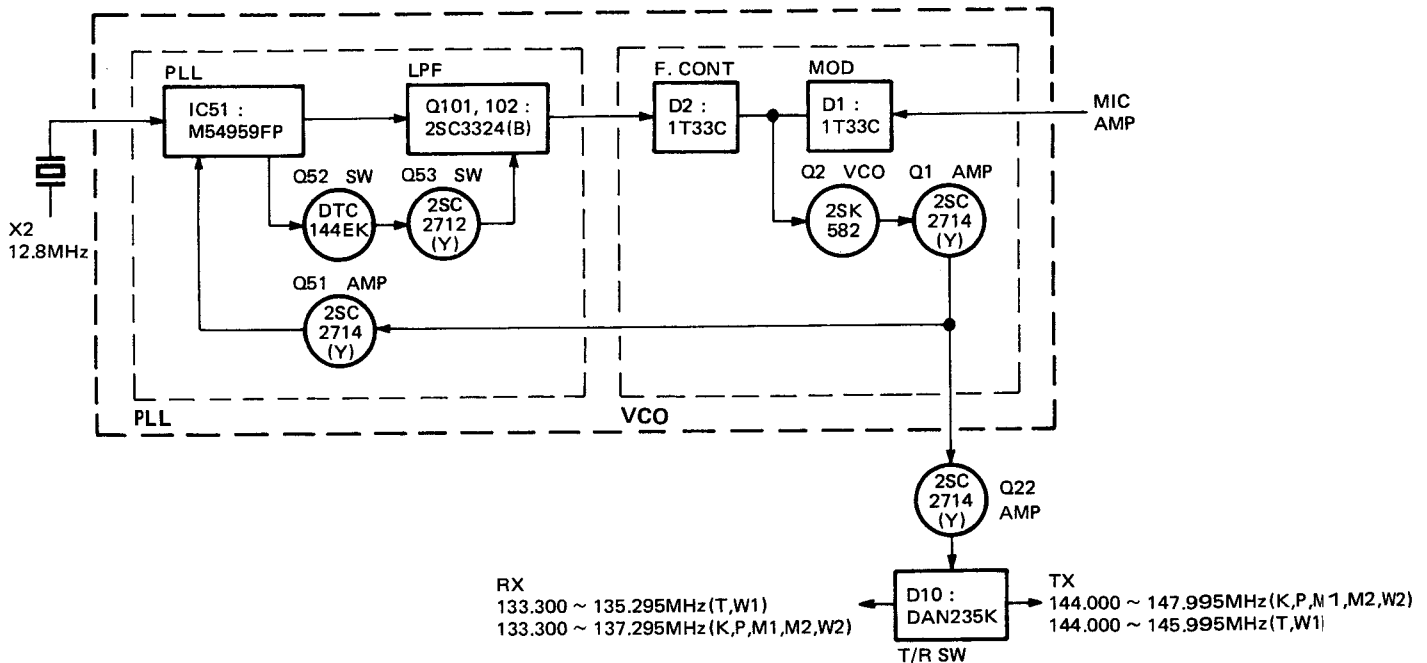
PLL

IC51 : M54959FP

LPF

Q101, 102 : 2SC3324(B)

F. CONT

D2 : 1T33C

MOD

D1 : 1T33C

MIC AMP

X2 12.8MHz

Q52 SW

DTC 144EK

Q53 SW

2SC 2712 (Y)

Q2 VCO

2SK 582

Q1 AMP

2SC 2714 (Y)

Q51 AMP

2SC 2714 (Y)

PLL

VCO

2SC 2714 (Y)

Q22 AMP

RX
133.300 ~ 135.295MHz(T,W1)
133.300 ~ 137.295MHz(K,P,M1,M2,W2)

D10 : DAN235K

T/R SW

TX
144.000 ~ 147.995MHz(K,P,M1,M2,W2)
144.000 ~ 145.995MHz(T,W1)